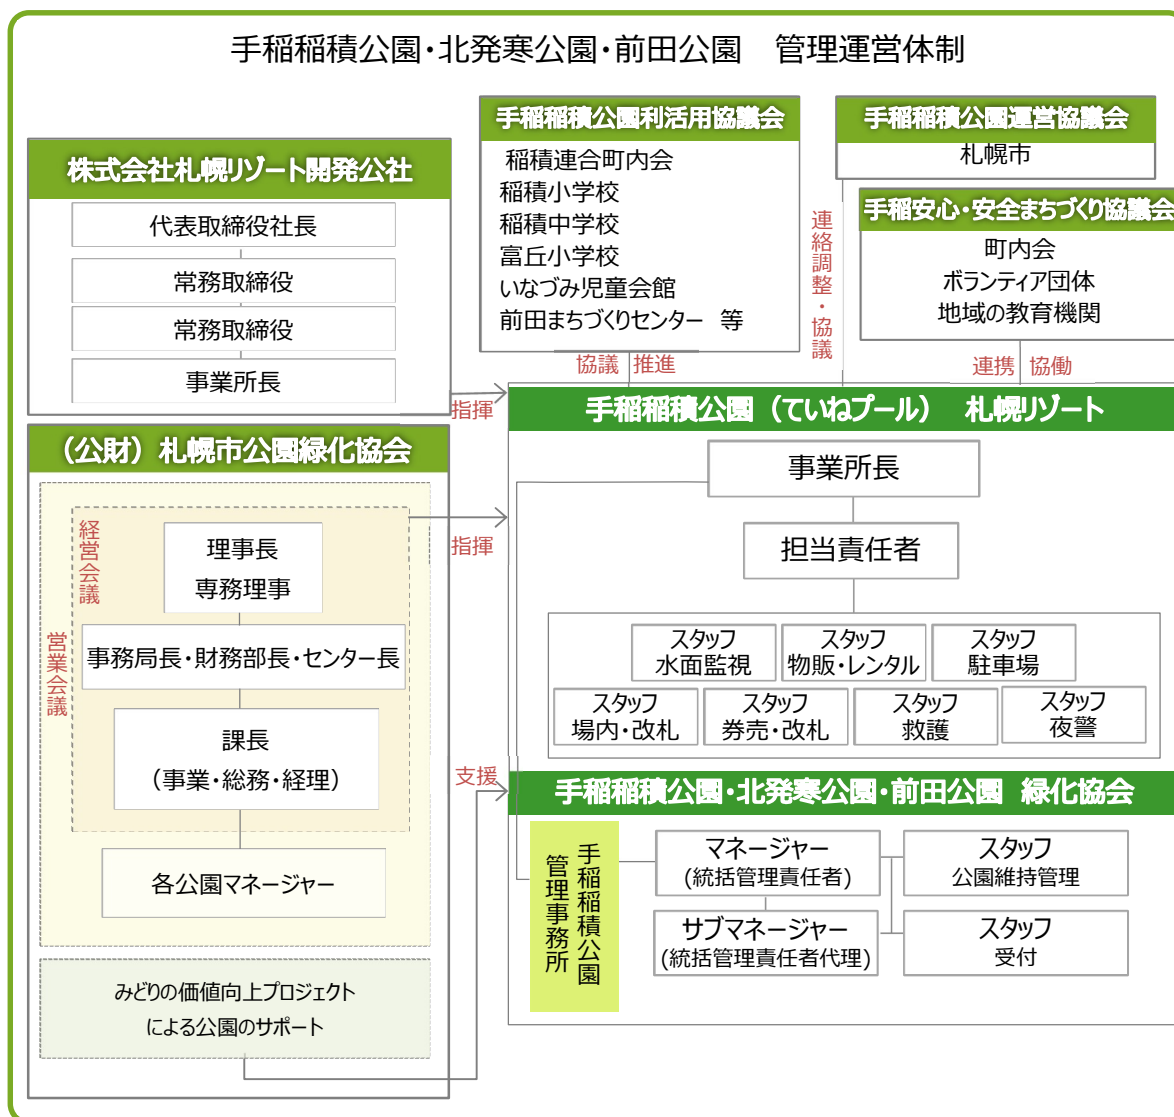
手稲稲積公園・北発寒公園・前田公園　管理運営体制

株式会社札幌リゾート開発公社

代表取締役社長

常務取締役

常務取締役

事業所長

手稲稲積公園利活用協議会

稲積連合町内会
稲積小学校
稲積中学校
富丘小学校
いなづみ児童会館
前田まちづくりセンター　等

協議　推進

手稲稲積公園運営協議会

札幌市

連絡調整・協議

手稲安心・安全まちづくり協議会

町内会
ボランティア団体
地域の教育機関

連携　協働

指揮

手稲稲積公園（ていねプール）　札幌リゾート

事業所長

担当責任者

| スタッフ 水面監視 | スタッフ 物販・レンタル | スタッフ 駐車場 | |
|---|---|---|---|
| スタッフ 場内・改札 | スタッフ 券売・改札 | スタッフ 救護 | スタッフ 夜警 |

（公財）札幌市公園緑化協会

経営会議

営業会議

理事長
専務理事

事務局長・財務部長・センター長

課長
（事業・総務・経理）

各公園マネージャー

みどりの価値向上プロジェクト
による公園のサポート

指揮

支援

手稲稲積公園・北発寒公園・前田公園　緑化協会

手稲稲積公園
管理事務所

マネージャー
（統括管理責任者）

サブマネージャー
（統括管理責任者代理）

スタッフ
公園維持管理

スタッフ
受付